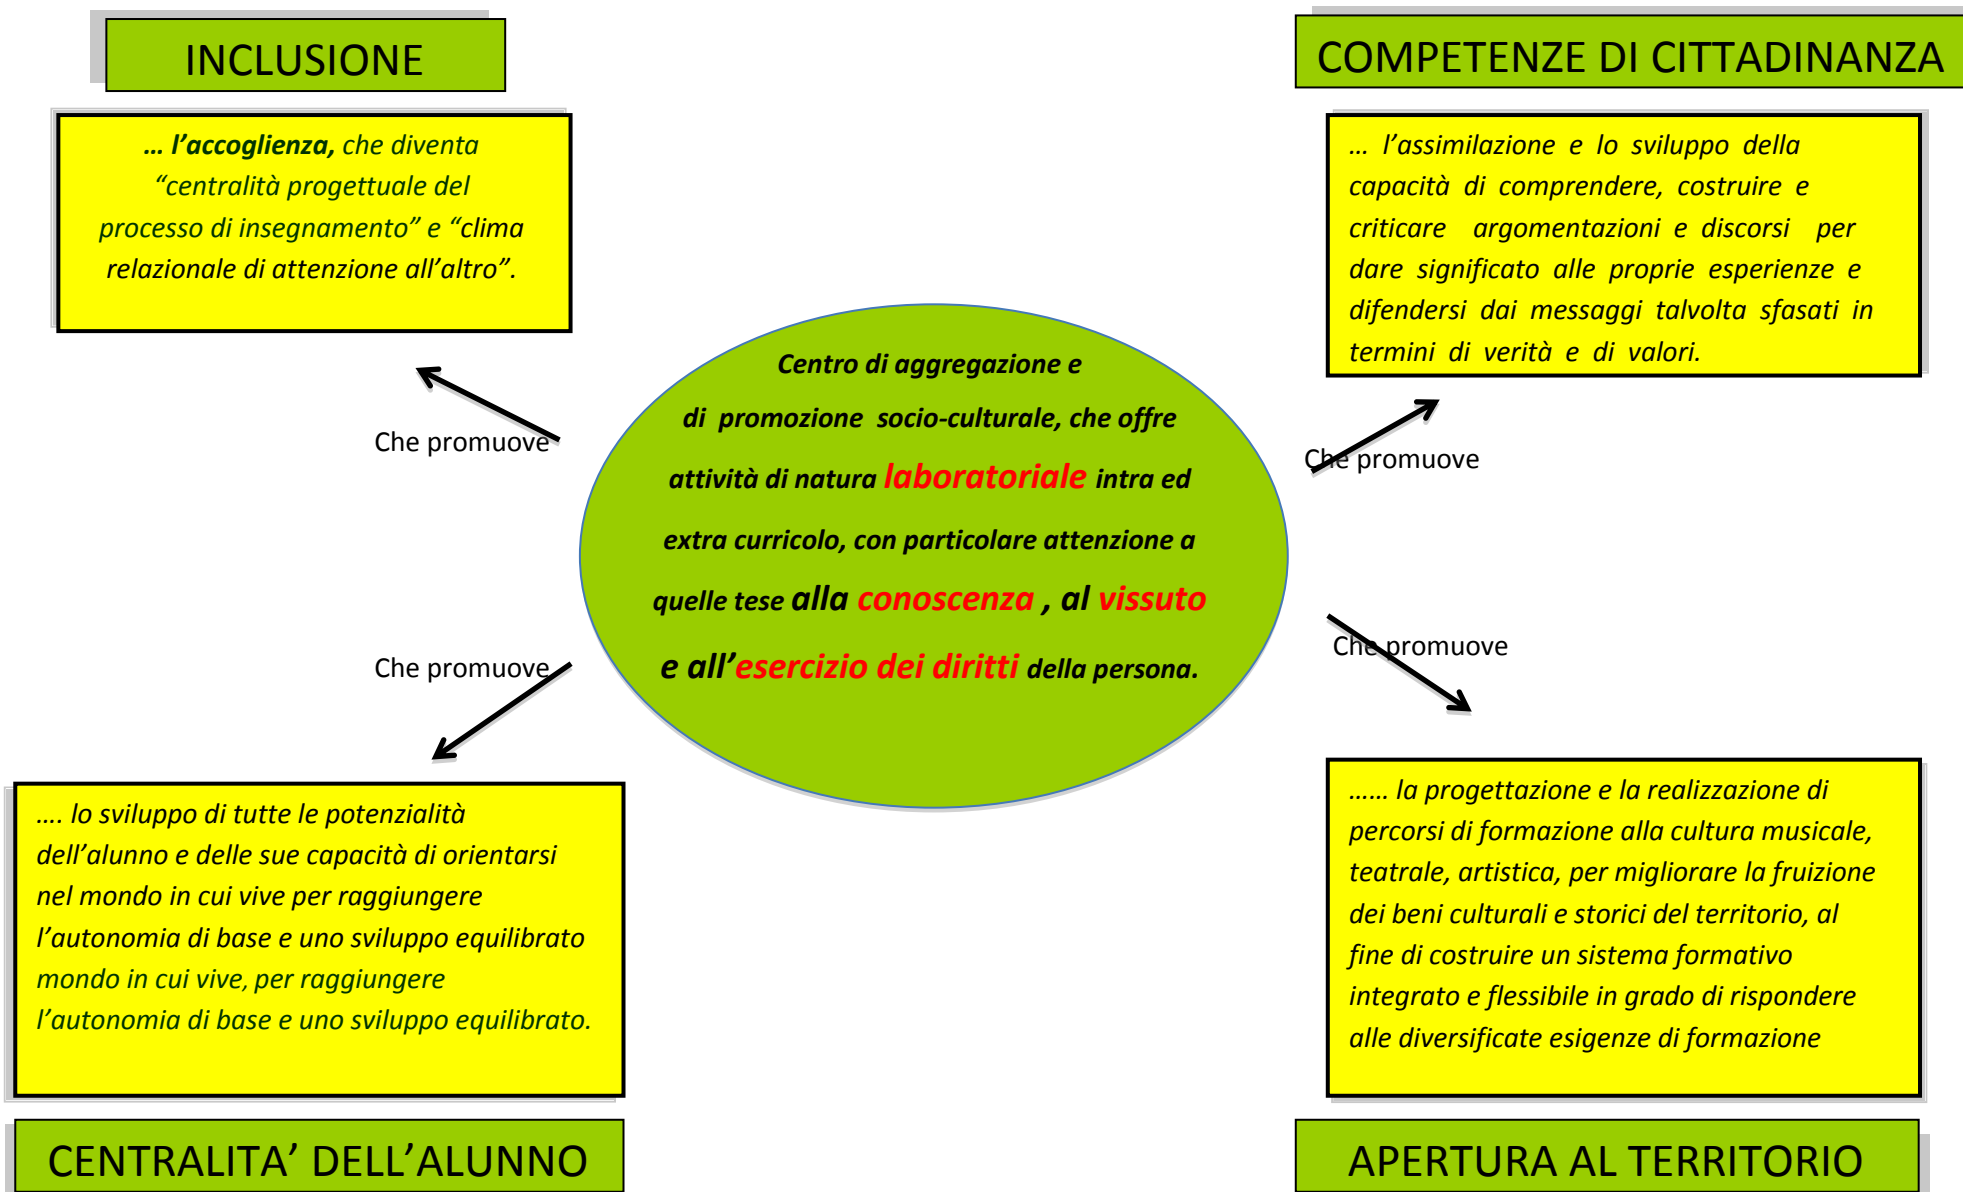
INCLUSIONE

… l’accoglienza, che diventa “centralità progettuale del processo di insegnamento” e “clima relazionale di attenzione all’altro”.

COMPETENZE DI CITTADINANZA

… l’assimilazione e lo sviluppo della capacità di comprendere, costruire e criticare argomentazioni e discorsi per dare significato alle proprie esperienze e difendersi dai messaggi talvolta sfasati in termini di verità e di valori.

Che promuove

Centro di aggregazione e di promozione socio-culturale, che offre attività di natura laboratoriale intra ed extra curricolo, con particolare attenzione a quelle tese alla conoscenza , al vissuto e all’esercizio dei diritti della persona.

Che promuove

Che promuove

Che promuove

…. lo sviluppo di tutte le potenzialità dell’alunno e delle sue capacità di orientarsi nel mondo in cui vive per raggiungere l’autonomia di base e uno sviluppo equilibrato mondo in cui vive, per raggiungere l’autonomia di base e uno sviluppo equilibrato.

…… la progettazione e la realizzazione di percorsi di formazione alla cultura musicale, teatrale, artistica, per migliorare la fruizione dei beni culturali e storici del territorio, al fine di costruire un sistema formativo integrato e flessibile in grado di rispondere alle diversificate esigenze di formazione

CENTRALITA’ DELL’ALUNNO

APERTURA AL TERRITORIO